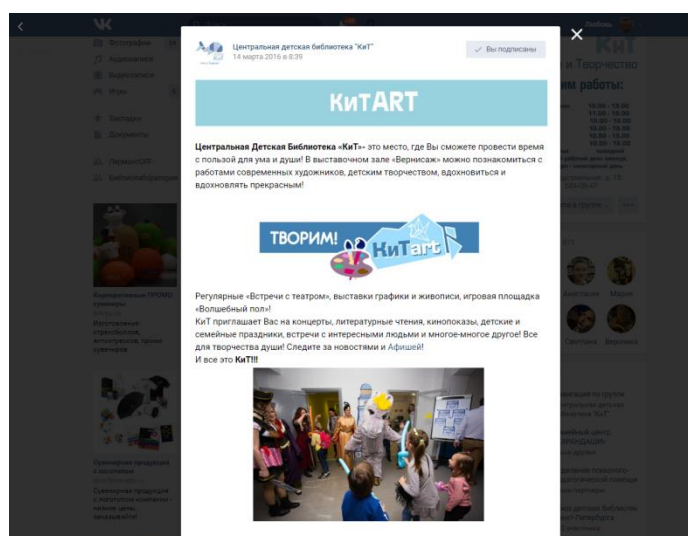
Центральная детская библиотека "КиТ"
14 марта 2016 в 8:39

Вы подписаны

КиТART

**Центральная Детская Библиотека «КиТ»**- это место, где Вы сможете провести время с пользой для ума и души! В выставочном зале «Вернисаж» можно познакомиться с работами современных художников, детским творчеством, вдохновиться и вдохновлять прекрасным!

ТВОРИМ! КиТart

Регулярные «Встречи с театром», выставки графики и живописи, игровая площадка «Волшебный пол»!
КиТ приглашает Вас на концерты, литературные чтения, кинопоказы, детские и семейные праздники, встречи с интересными людьми и многое-многое другое! Все для творчества души! Следите за новостями и Афишей!
И все это **КиТ!!!**